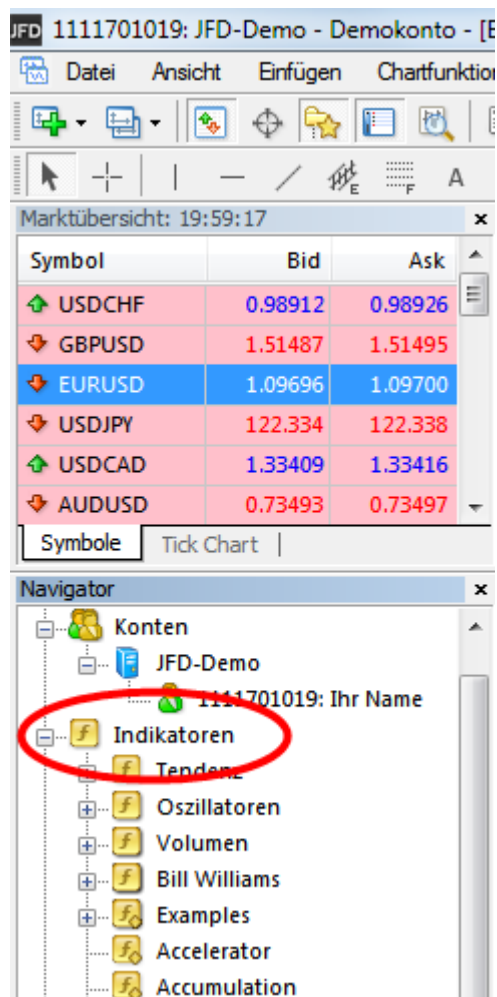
JFD 1111701019: JFD-Demo - Demokonto - [E

Datei Ansicht Einfügen Chartfunktio

Marktübersicht: 19:59:17 ×

| Symbol | Bid | Ask |
|---|---|---|
| USDCHF | 0.98912 | 0.98926 |
| GBPUSD | 1.51487 | 1.51495 |
| EURUSD | 1.09696 | 1.09700 |
| USDJPY | 122.334 | 122.338 |
| USDCAD | 1.33409 | 1.33416 |
| AUDUSD | 0.73493 | 0.73497 |

Symbole Tick Chart

Navigator ×

Konten
JFD-Demo
1111701019: Ihr Name
Indikatoren
Tendenz
Oszillatoren
Volumen
Bill Williams
Examples
Accelerator
Accumulation